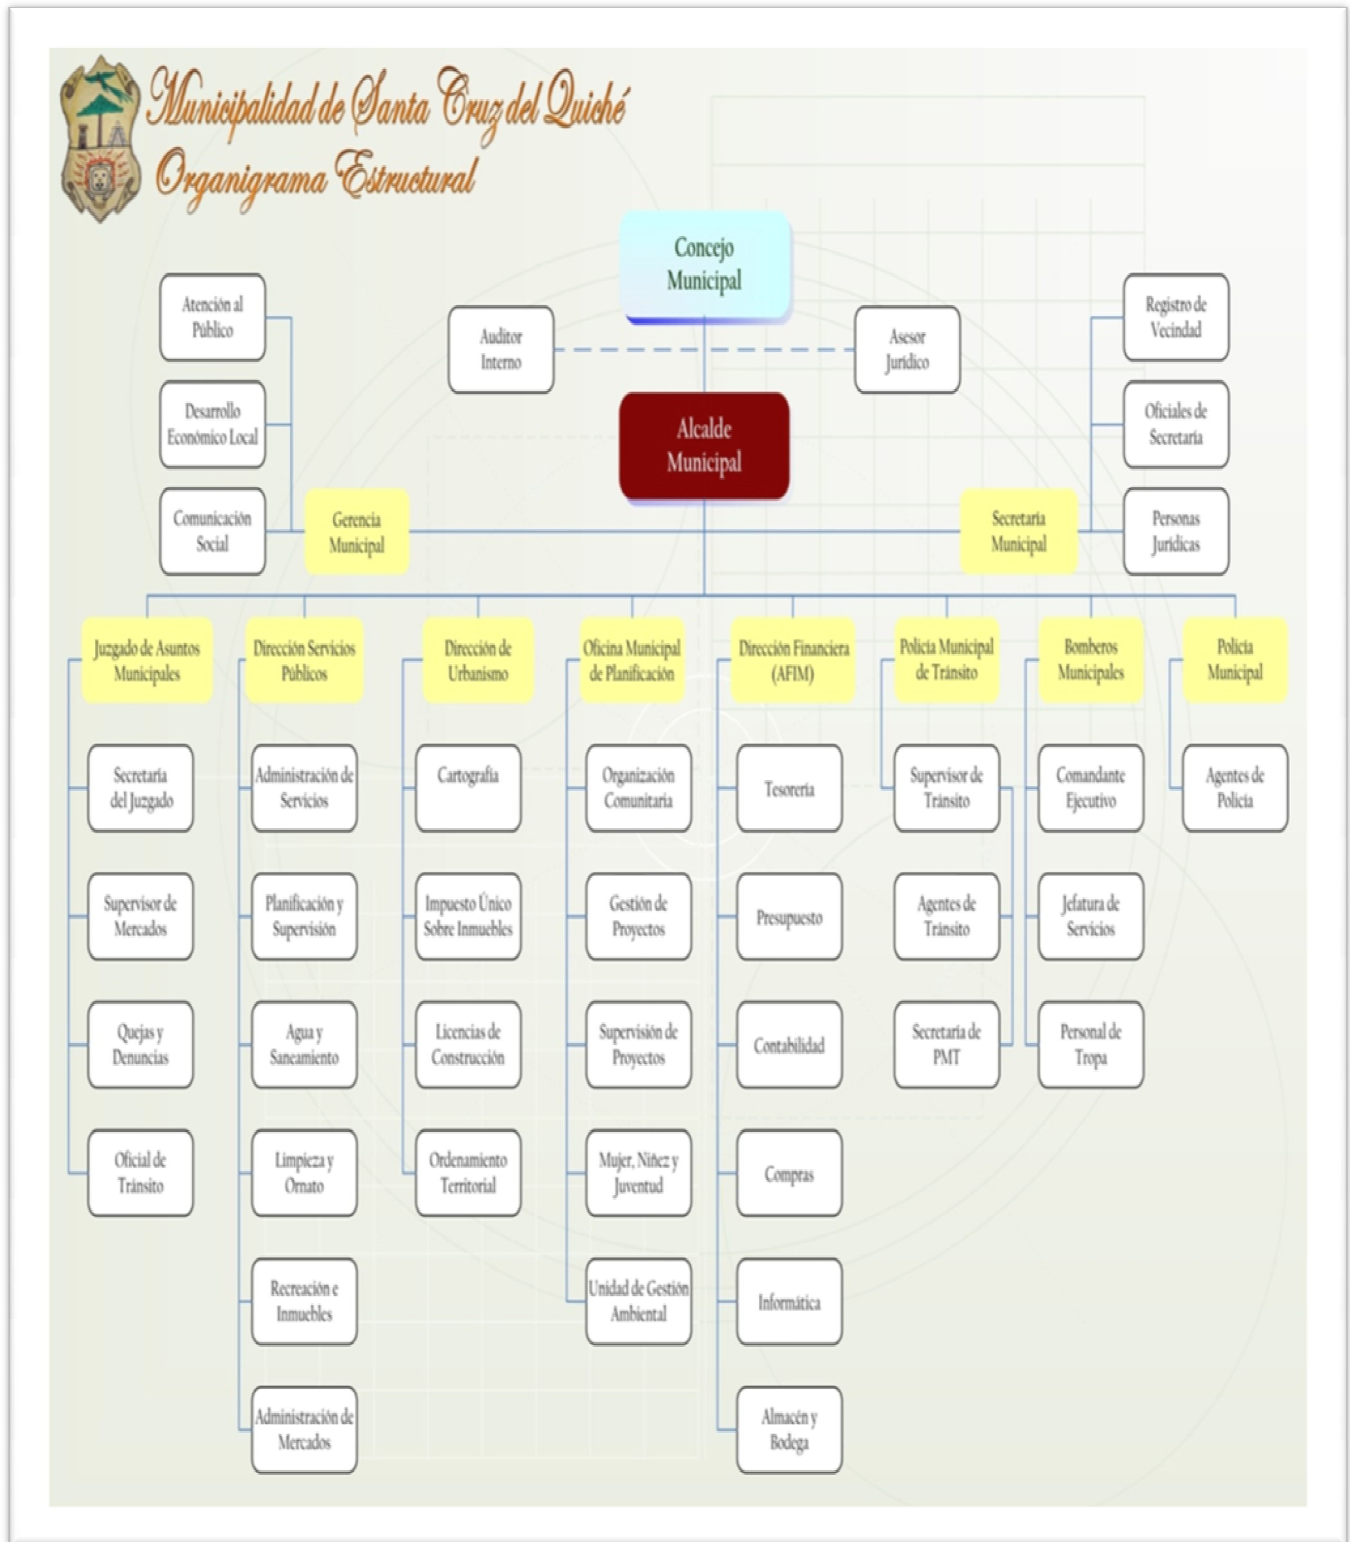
Municipalidad de Santa Cruz del Quiché
Organigrama Estructural

Concejo Municipal

Auditor Interno

Asesor Jurídico

Alcalde Municipal

Atención al Público

Desarrollo Económico Local

Comunicación Social

Gerencia Municipal

Registro de Vecindad

Oficiales de Secretaría

Personas Jurídicas

Secretaría Municipal

Juzgado de Asuntos Municipales

Secretaría del Juzgado

Supervisor de Mercados

Quejas y Denuncias

Oficial de Tránsito

Dirección Servicios Públicos

Administración de Servicios

Planificación y Supervisión

Agua y Saneamiento

Limpieza y Ornato

Recreación e Inmuebles

Administración de Mercados

Dirección de Urbanismo

Cartografía

Impuesto Único Sobre Inmuebles

Licencias de Construcción

Ordenamiento Territorial

Oficina Municipal de Planificación

Organización Comunitaria

Gestión de Proyectos

Supervisión de Proyectos

Mujer, Niñez y Juventud

Unidad de Gestión Ambiental

Dirección Financiera (AFIM)

Tesorería

Presupuesto

Contabilidad

Compras

Informática

Almacén y Bodega

Policía Municipal de Tránsito

Supervisor de Tránsito

Agentes de Tránsito

Secretaría de PMT

Bomberos Municipales

Comandante Ejecutivo

Jefatura de Servicios

Personal de Tropa

Policía Municipal

Agentes de Policía